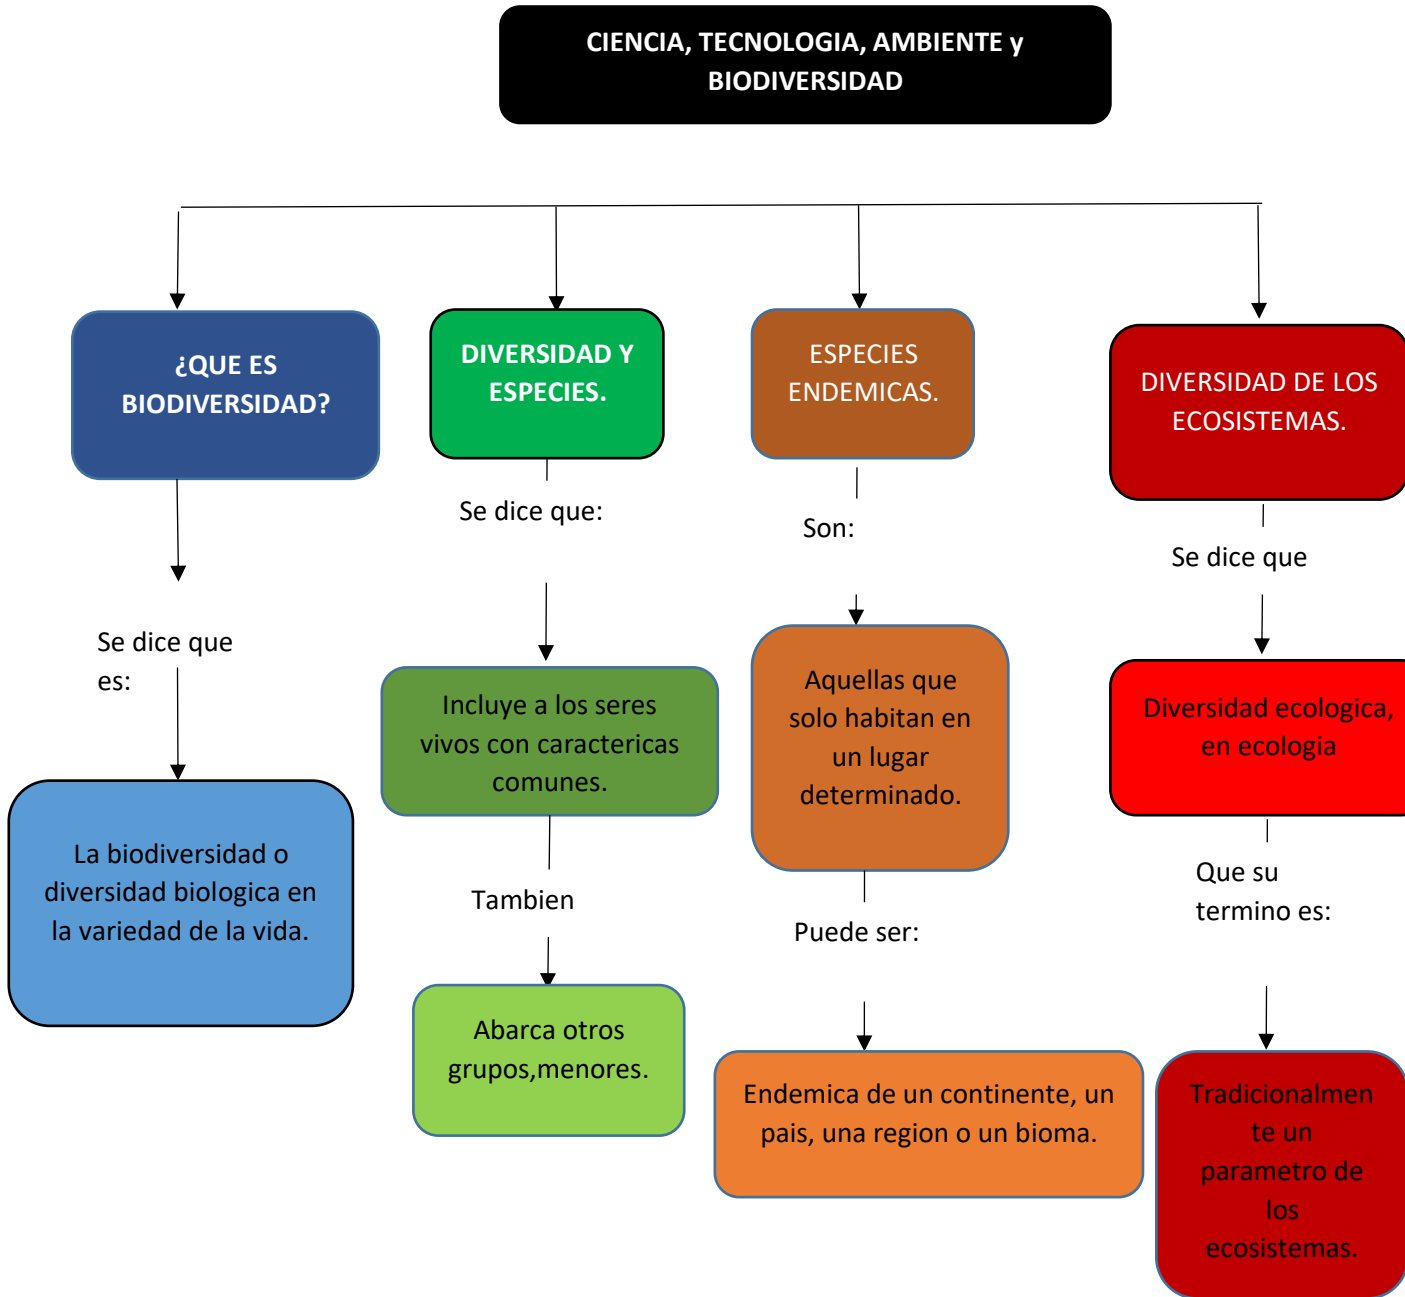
CIENCIA, TECNOLOGIA, AMBIENTE y BIODIVERSIDAD

¿QUE ES BIODIVERSIDAD?

Se dice que es:

La biodiversidad o diversidad biologica en la variedad de la vida.

DIVERSIDAD Y ESPECIES.

Se dice que:

Incluye a los seres vivos con caractericas comunes.

Tambien

Abarca otros grupos,menores.

ESPECIES ENDEMICAS.

Son:

Aquellas que solo habitan en un lugar determinado.

Puede ser:

Endemica de un continente, un pais, una region o un bioma.

DIVERSIDAD DE LOS ECOSISTEMAS.

Se dice que

Diversidad ecologica, en ecologia

Que su termino es:

Tradicionalmente un parametro de los ecosistemas.